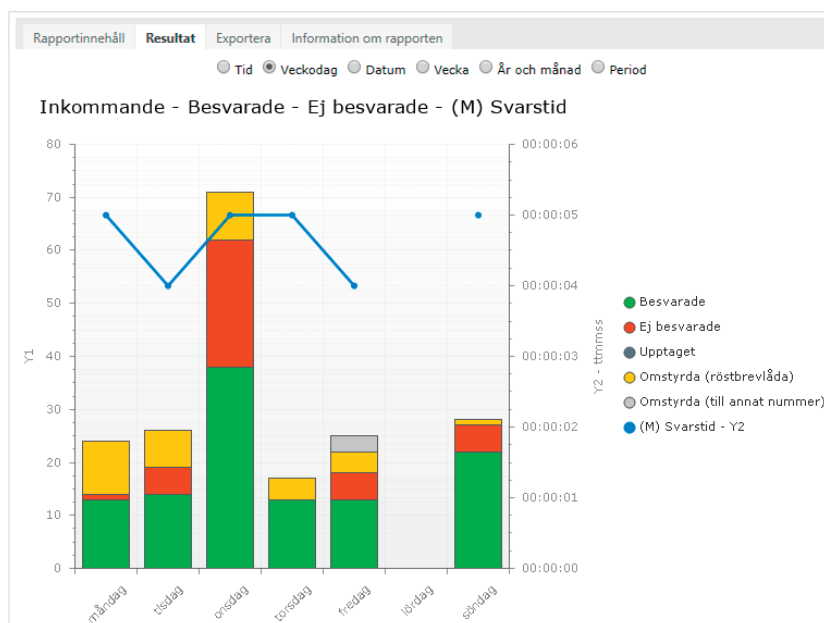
Rapportinnehåll | Resultat | Exportera | Information om rapporten

Tid Veckodag Datum Vecka År och månad Period

Inkommande - Besvarade - Ej besvarade - (M) Svarstid

80
70
60
50
40
30
20
10
0

Y1

00:00:06
00:00:05
00:00:04
00:00:03
00:00:02
00:00:01
00:00:00

Y2 - ttmmss

måndag
tisdag
onsdag
torsdag
fredag
lördag
söndag

Besvarade
Ej besvarade
Upptaget
Omstyrda (röstbrevlåda)
Omstyrda (till annat nummer)
(M) Svarstid - Y2